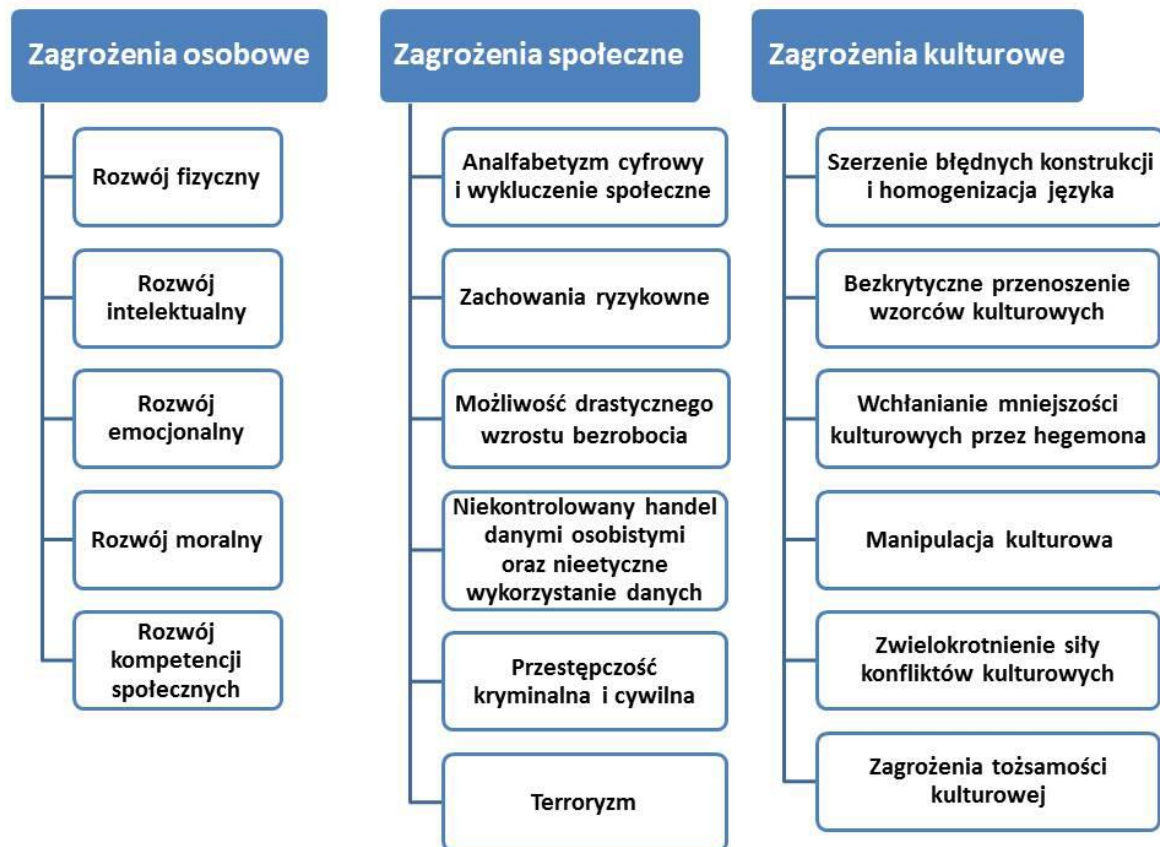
Zagrożenia osobowe

Rozwój fizyczny

Rozwój intelektualny

Rozwój emocjonalny

Rozwój moralny

Rozwój kompetencji społecznych

Zagrożenia społeczne

Analfabetyzm cyfrowy i wykluczenie społeczne

Zachowania ryzykowne

Możliwość drastycznego wzrostu bezrobocia

Niekontrolowany handel danymi osobistymi oraz nieetyczne wykorzystanie danych

Przestępczość kryminalna i cywilna

Terroryzm

Zagrożenia kulturowe

Szerzenie błędnych konstrukcji i homogenizacja języka

Bezkrytyczne przenoszenie wzorców kulturowych

Wchłanianie mniejszości kulturowych przez hegemona

Manipulacja kulturowa

Zwielokrotnienie siły konfliktów kulturowych

Zagrożenia tożsamości kulturowej